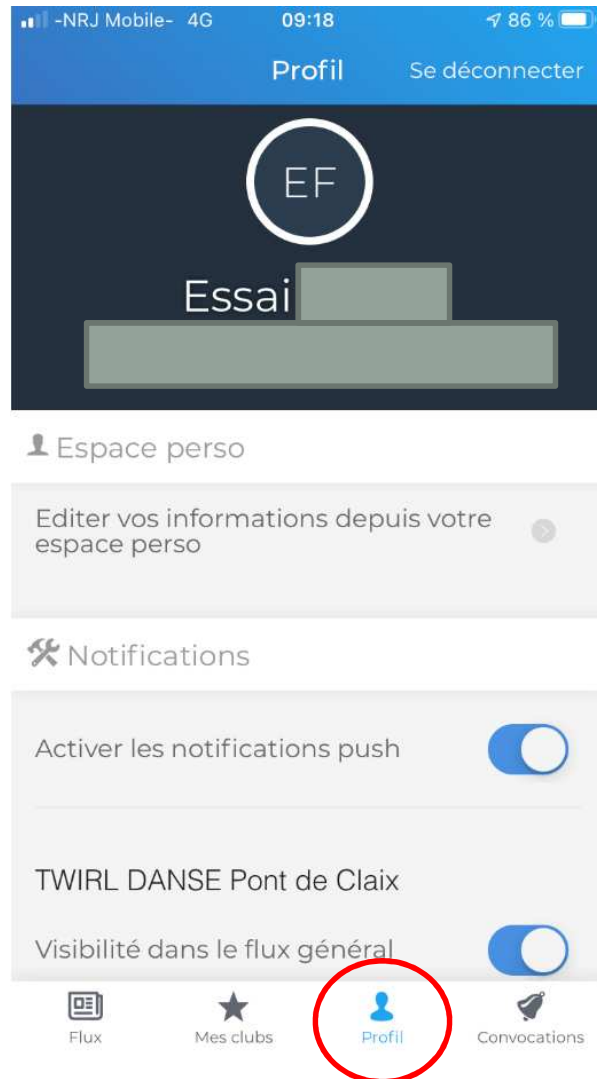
-NRJ Mobile- 4G 09:18 86 %

Profil Se déconnecter

EF

Essai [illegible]

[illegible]

Espace perso

Editer vos informations depuis votre espace perso

Notifications

Activer les notifications push

TWIRL DANSE Pont de Claix

Visibilité dans le flux général

Flux Mes clubs Profil Convocations